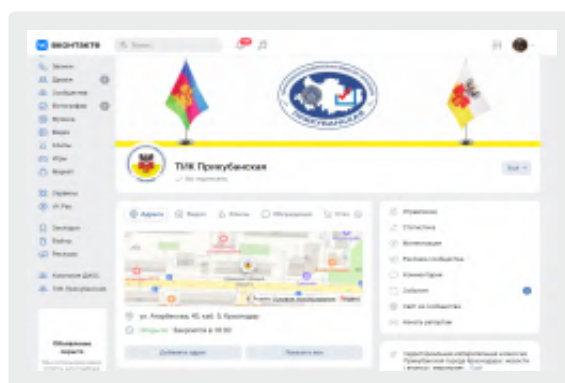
ВКОНТАКТЕ

Поиск

ТИК Прикубанская

ул. Атарбекова, 40, каб. 3, Краснодар

Открыто · Закроется в 18:00

Добавить адрес

Показать все

Управление

Статистика

Реклама сообщества

Комментарии

Выйти из сообщества

Новости

Музыка

Видео

Клипы

Игры

Маркет

Сервисы

VK Pay

Закладки

Файлы

Реклама

ПРИКУБАНСКАЯ

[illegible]